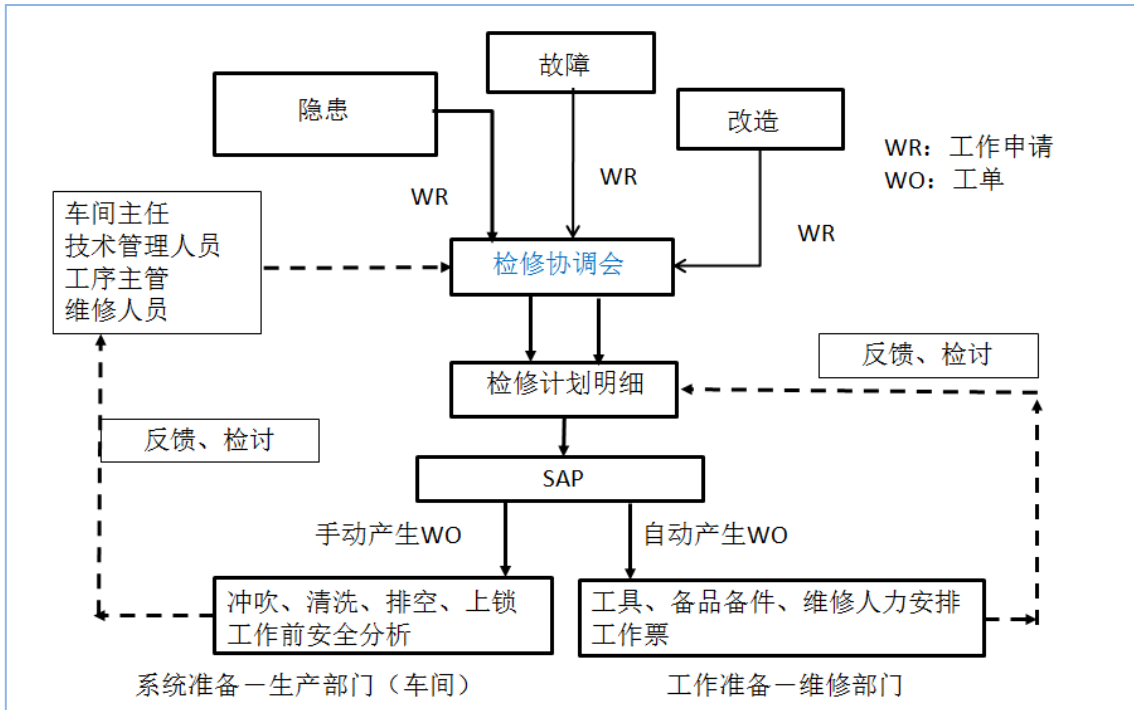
故障

隐患

改造

WR：工作申请
WO：工单

WR

WR

WR

车间主任
技术管理人员
工序主管
维修人员

检修协调会

反馈、检讨

检修计划明细

反馈、检讨

SAP

手动产生WO

自动产生WO

冲吹、清洗、排空、上锁
工作前安全分析

工具、备品备件、维修人力安排
工作票

系统准备－生产部门（车间）

工作准备－维修部门